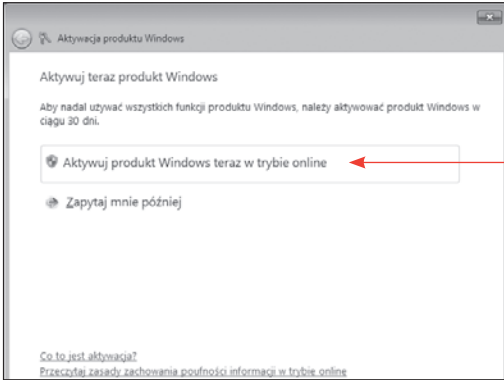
Aktywacja produktu Windows

Aktywuj teraz produkt Windows

Aby nadal używać wszystkich funkcji produktu Windows, należy aktywować produkt Windows w ciągu 30 dni.

Aktywuj produkt Windows teraz w trybie online

Zapytaj mnie później

Co to jest aktywacja?

Przeczytaj zasady zachowania poufności informacji w trybie online